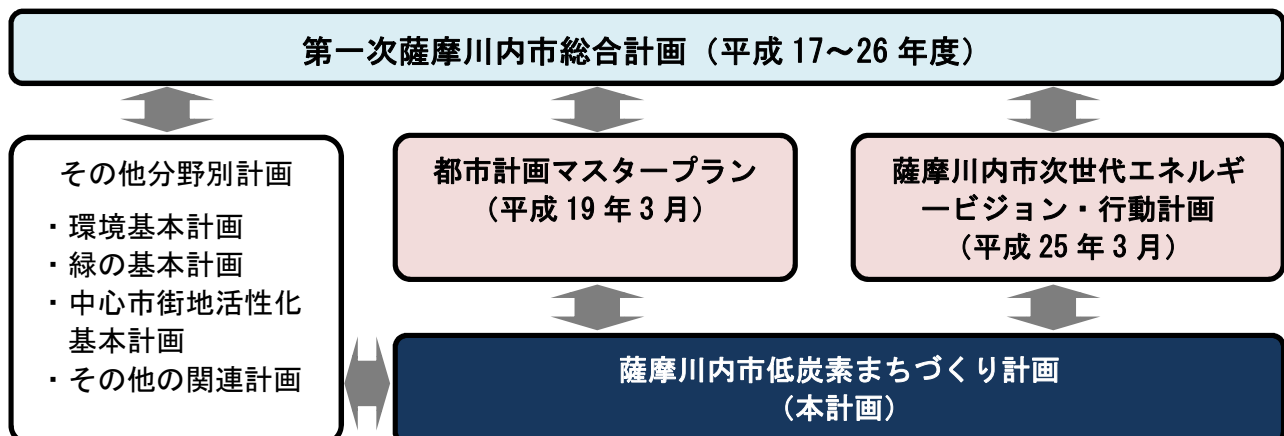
第一次薩摩川内市総合計画（平成 17～26 年度）

その他分野別計画

・環境基本計画
・緑の基本計画
・中心市街地活性化基本計画
・その他の関連計画

都市計画マスタープラン
（平成 19 年 3 月）

薩摩川内市次世代エネルギービジョン・行動計画
（平成 25 年 3 月）

薩摩川内市低炭素まちづくり計画
（本計画）